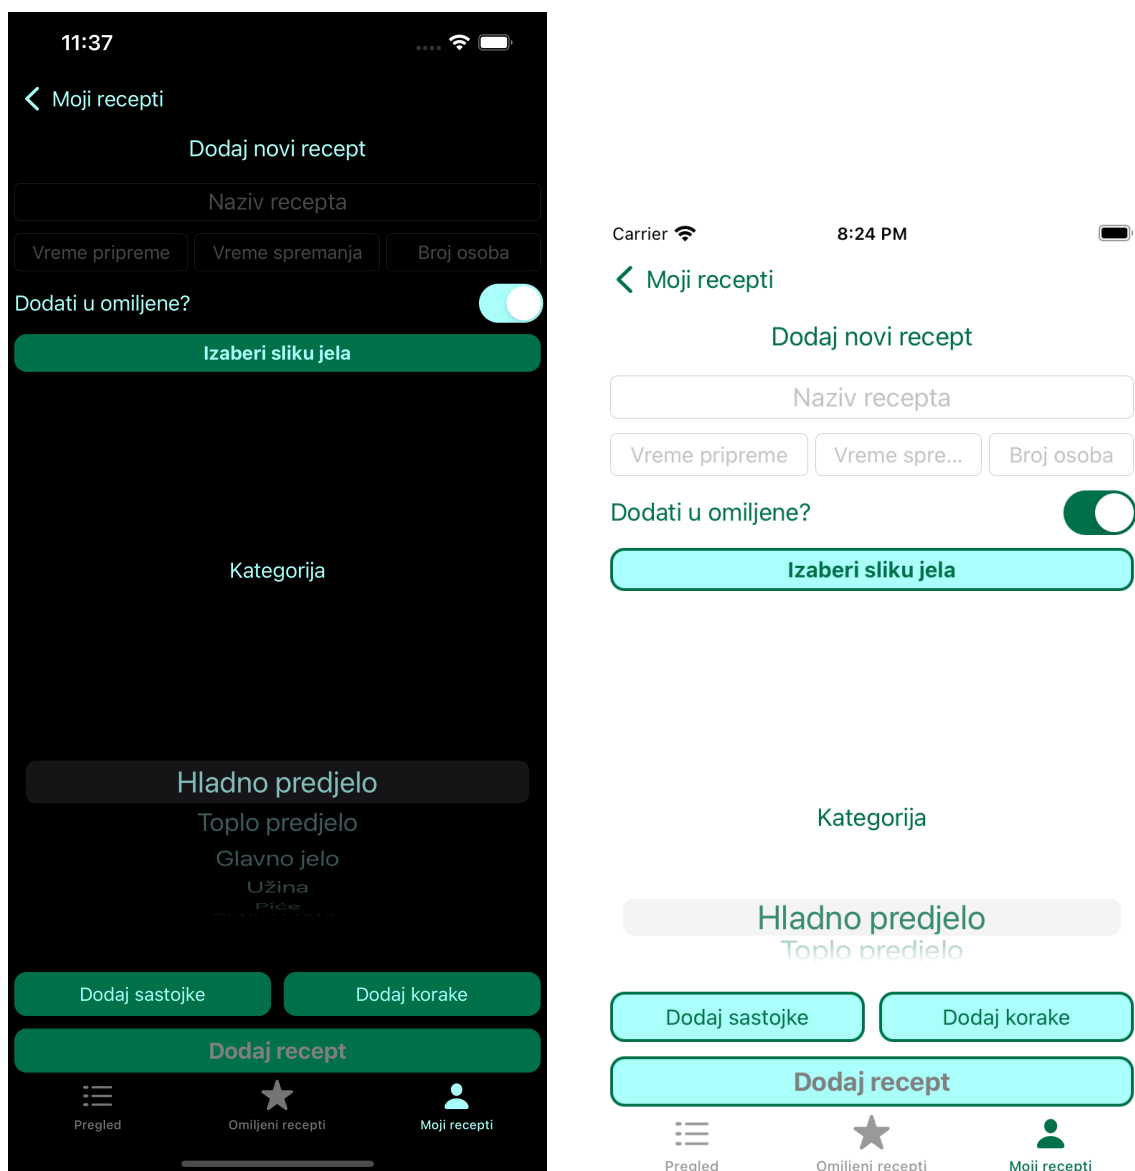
11:37

Moji recepti

Dodaj novi recept

Naziv recepta

Vreme pripreme

Vreme spremanja

Broj osoba

Dodati u omiljene?

Izaberi sliku jela

Kategorija

Hladno predjelo

Toplo predjelo

Glavno jelo

Užina

Piće

Dodaj sastojke

Dodaj korake

Dodaj recept

Pregled

Omiljeni recepti

Moji recepti

Carrier

8:24 PM

Moji recepti

Dodaj novi recept

Naziv recepta

Vreme pripreme

Vreme spre...

Broj osoba

Dodati u omiljene?

Izaberi sliku jela

Kategorija

Hladno predjelo

Toplo predjelo

Dodaj sastojke

Dodaj korake

Dodaj recept

Pregled

Omiljeni recepti

Moji recepti